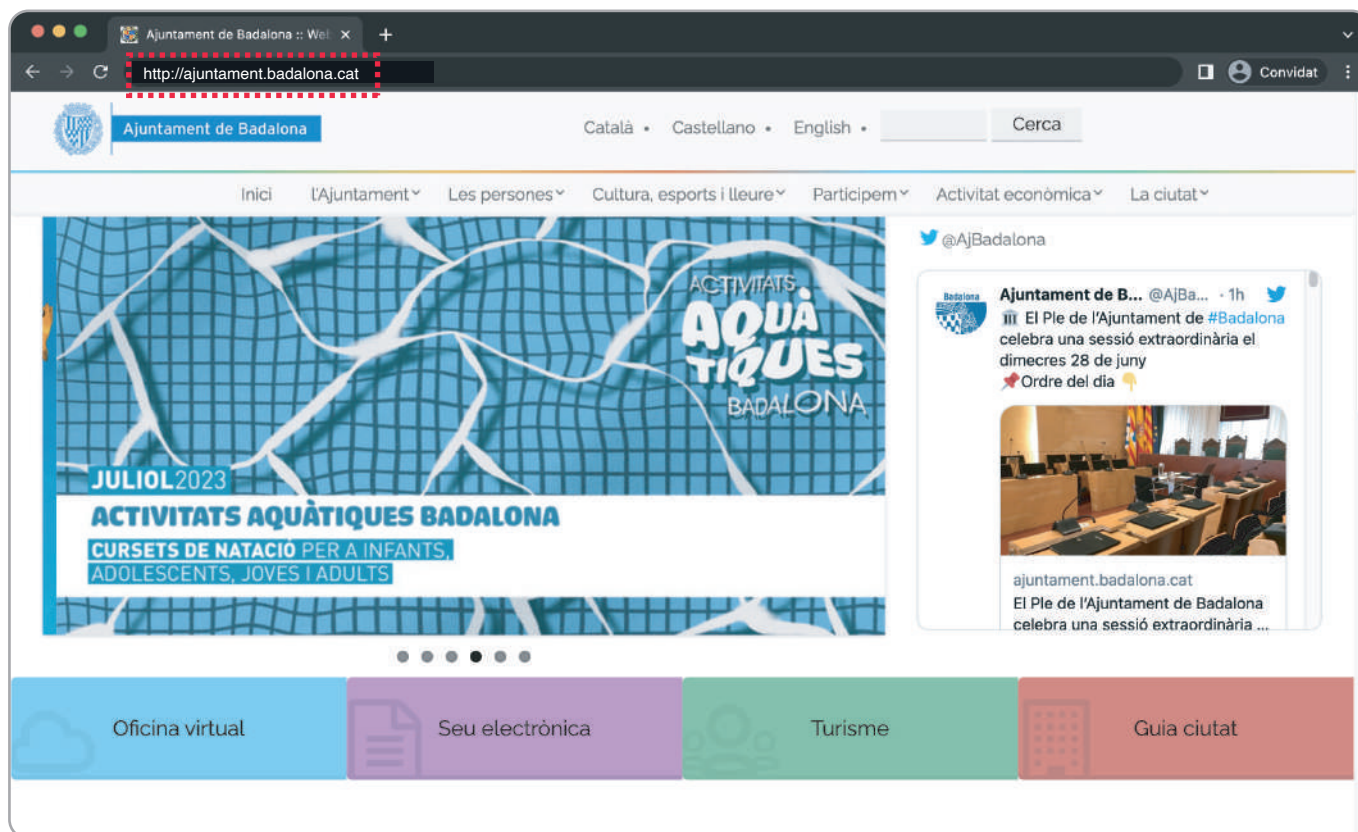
Ajuntament de Badalona :: Wel ×
+
http://ajuntament.badalona.cat
Convidat
Ajuntament de Badalona
Català • Castellano • English •
Cerca
Inici
l'Ajuntament
Les persones
Cultura, esports i lleure
Participem
Activitat econòmica
La ciutat
ACTIVITATS AQUÀTIQUES BADALONA
JULIOL 2023
ACTIVITATS AQUÀTIQUES BADALONA
CURSETS DE NATACIÓ PER A INFANTS, ADOLESCENTS, JOVES I ADULTS
@AjBadalona
Badalona
Ajuntament de B... @AjBa... · 1h
El Ple de l'Ajuntament de #Badalona celebra una sessió extraordinària el dimecres 28 de juny
Ordre del dia
ajuntament.badalona.cat
El Ple de l'Ajuntament de Badalona celebra una sessió extraordinària ...
Oficina virtual
Seu electrònica
Turisme
Guia ciutat